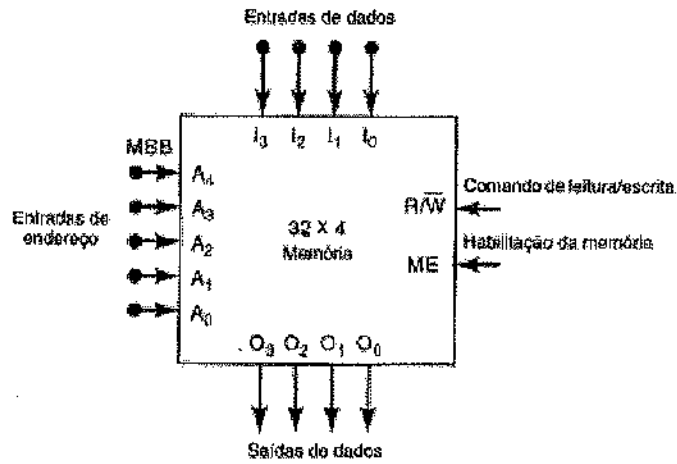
Entradas de dados

$I_3$ $I_2$ $I_1$ $I_0$

MSB

Entradas de endereço

$A_4$
$A_3$
$A_2$
$A_1$
$A_0$

32 X 4
Memória

Comando de leitura/escrita
$R/\overline{W}$

Habilitação da memória
ME

$O_3$ $O_2$ $O_1$ $O_0$

Saídas de dados